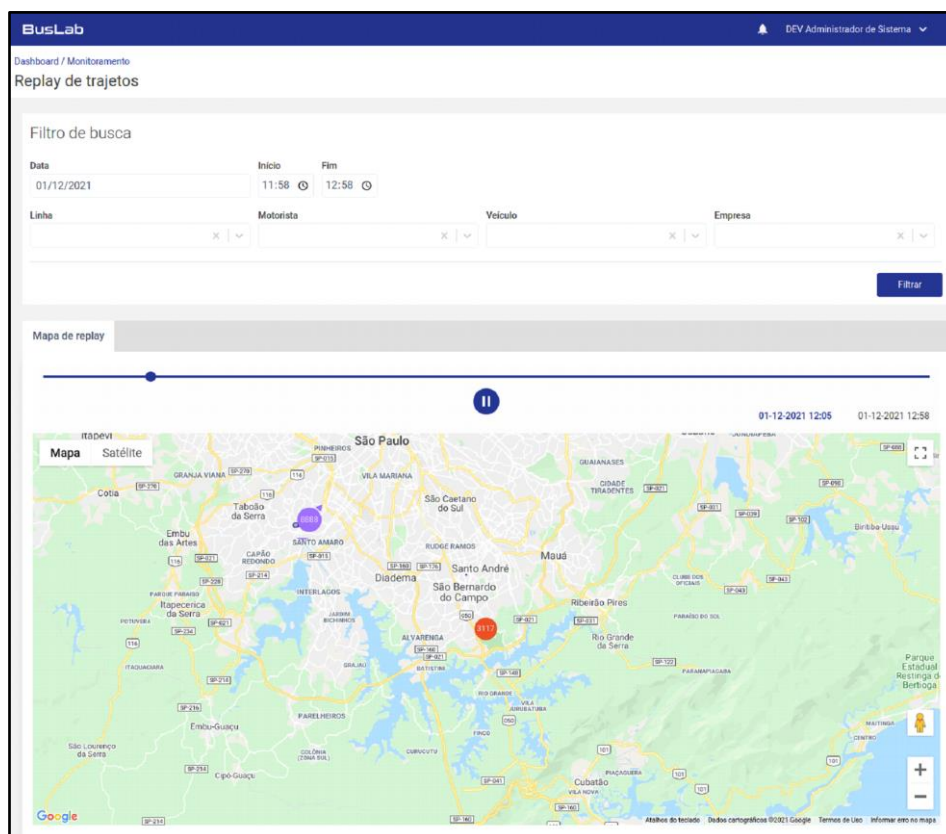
BusLab

DEV Administrador de Sistema

Dashboard / Monitoramento

Replay de trajetos

Filtro de busca

Data
01/12/2021

Início
11:58

Fim
12:58

Linha

Motorista

Veículo

Empresa

Filtrar

Mapa de replay

01-12-2021 12:05

01-12-2021 12:58

Mapa Satélite

Itapevi
São Paulo
PINHEIROS
GRANJA VIANA
Cotia
Taboão da Serra
VILA MARIANA
GUAIANASES
CIDADE TIRADENTES
São Caetano do Sul
Embu das Artes
SANTO AMARO
CAPÃO REDONDO
RUDGE RAMOS
Mauá
Santo André
Diadema
São Bernardo do Campo
INTERLAGOS
PARQUE PARAISO
Itapecerica da Serra
JARDIM BICHINHOS
Ribeirão Pires
ALVARENGA
Rio Grande da Serra
GRAJAU
BATISTINI
ITAQUACIARA
PARANAPIACABA
RIO GRANDE
Biritiba-Ussu
PARELHEIROS
Embu-Guaçu
São Lourenço da Serra
COLÔNIA (ZONA SUL)
CURUCUTU
Cipó-Guaçu
Cubatão
Parque Estadual Restinga de Bertioga
8088
3117

Google
Atalhos do teclado Dados cartográficos ©2021 Google Termos de Uso Informar erro no mapa